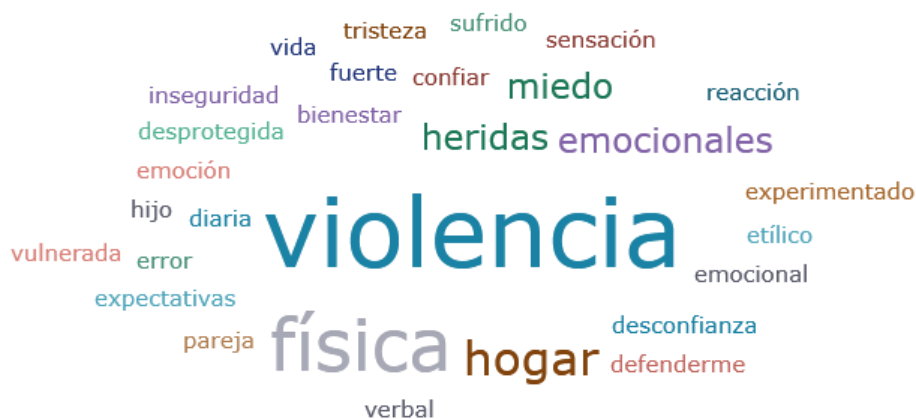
tristeza
sufrido
sensación
vida
fuerte
confiar
miedo
reacción
inseguridad
bienestar
desprotegida
heridas
emocionales
emoción
experimentado
hijo
diaria
violencia
etílico
vulnerada
error
emocional
expectativas
física
desconfianza
pareja
hogar
defenderme
verbal